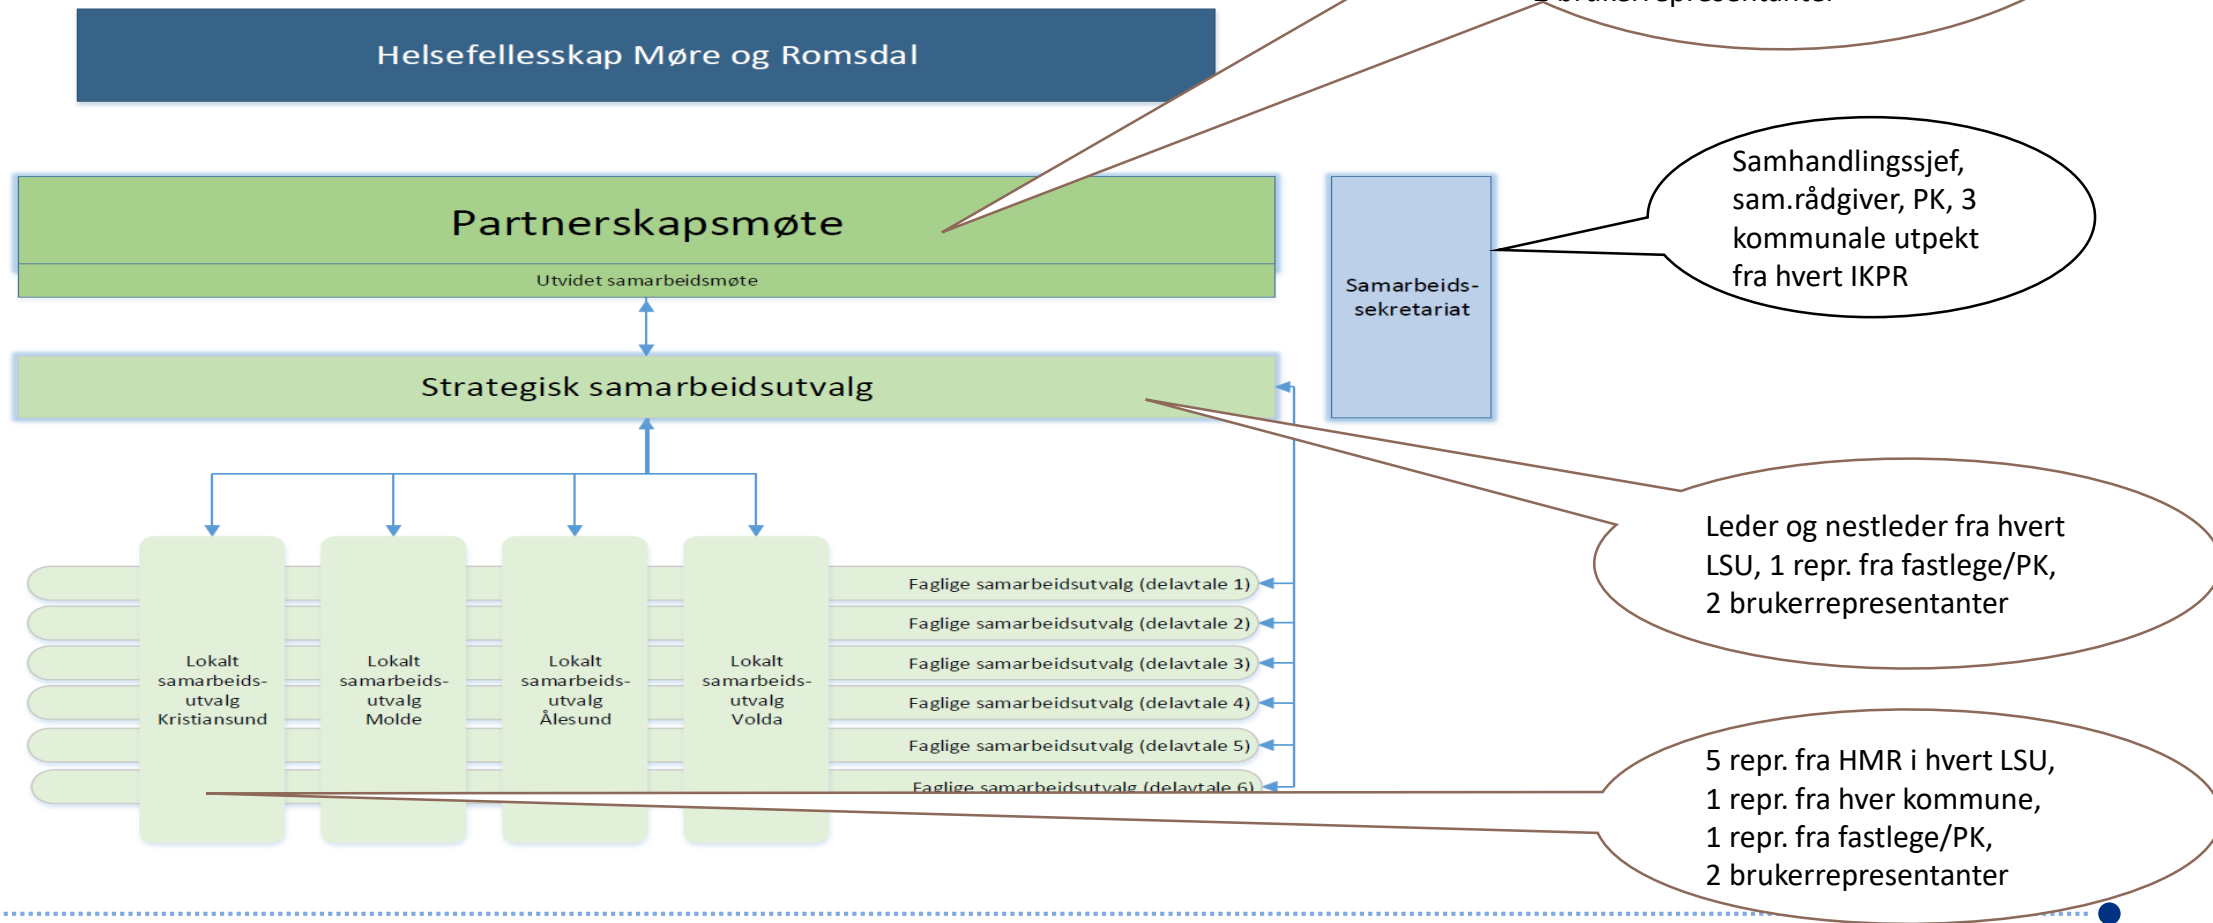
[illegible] brukerrepresentanter

Helsefellesskap Møre og Romsdal

Partnerskapsmøte

Utvidet samarbeidsmøte

Samarbeids-sekretariat

Samhandlingssjef, sam.rådgiver, PK, 3 kommunale utpekt fra hvert IKPR

Strategisk samarbeidsutvalg

Leder og nestleder fra hvert LSU, 1 repr. fra fastlege/PK, 2 brukerrepresentanter

Lokalt samarbeids-utvalg Kristiansund

Lokalt samarbeids-utvalg Molde

Lokalt samarbeids-utvalg Ålesund

Lokalt samarbeids-utvalg Volda

Faglige samarbeidsutvalg (delavtale 1)

Faglige samarbeidsutvalg (delavtale 2)

Faglige samarbeidsutvalg (delavtale 3)

Faglige samarbeidsutvalg (delavtale 4)

Faglige samarbeidsutvalg (delavtale 5)

Faglige samarbeidsutvalg (delavtale 6)

5 repr. fra HMR i hvert LSU, 1 repr. fra hver kommune, 1 repr. fra fastlege/PK, 2 brukerrepresentanter